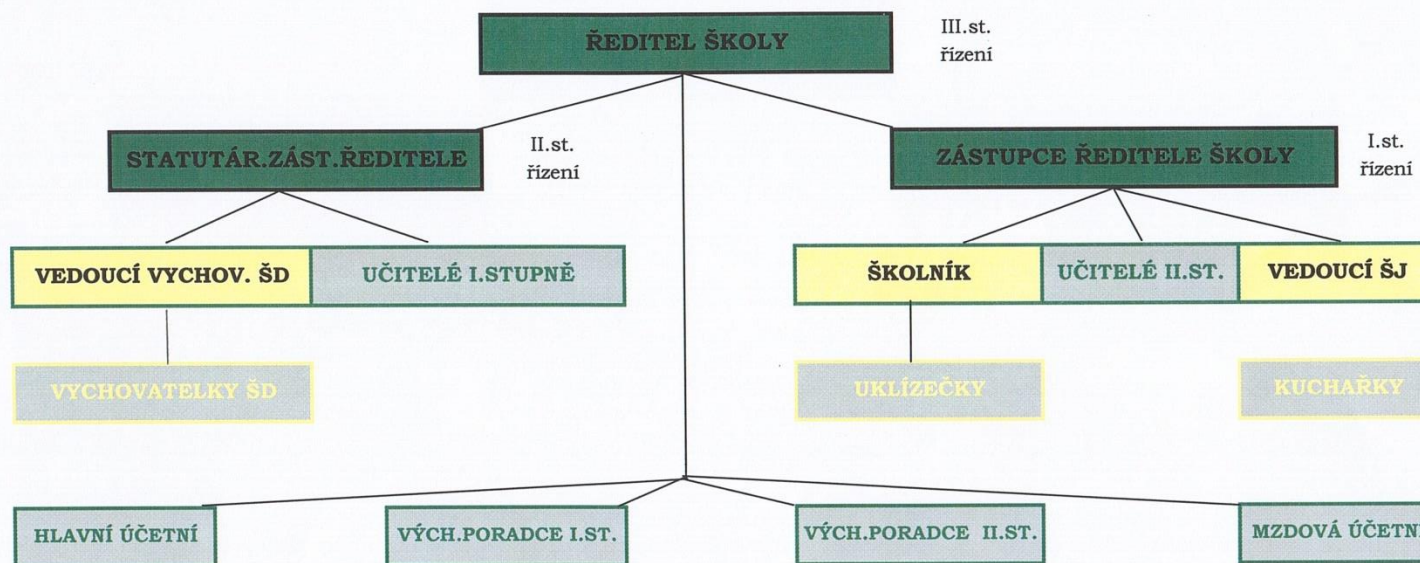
ŘEDITEL ŠKOLY

III.st. řízení

STATUTÁR.ZÁST.ŘEDITELE

II.st. řízení

ZÁSTUPCE ŘEDITELE ŠKOLY

I.st. řízení

VEDOUCÍ VYCHOV. ŠD

UČITELÉ I.STUPNĚ

ŠKOLNÍK

UČITELÉ II.ST.

VEDOUCÍ ŠJ

VYCHOVATELKY ŠD

UKLÍZEČKY

KUCHAŘKY

HLAVNÍ ÚČETNÍ

VÝCH.PORADCE I.ST.

VÝCH.PORADCE II.ST.

MZDOVÁ ÚČETN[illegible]